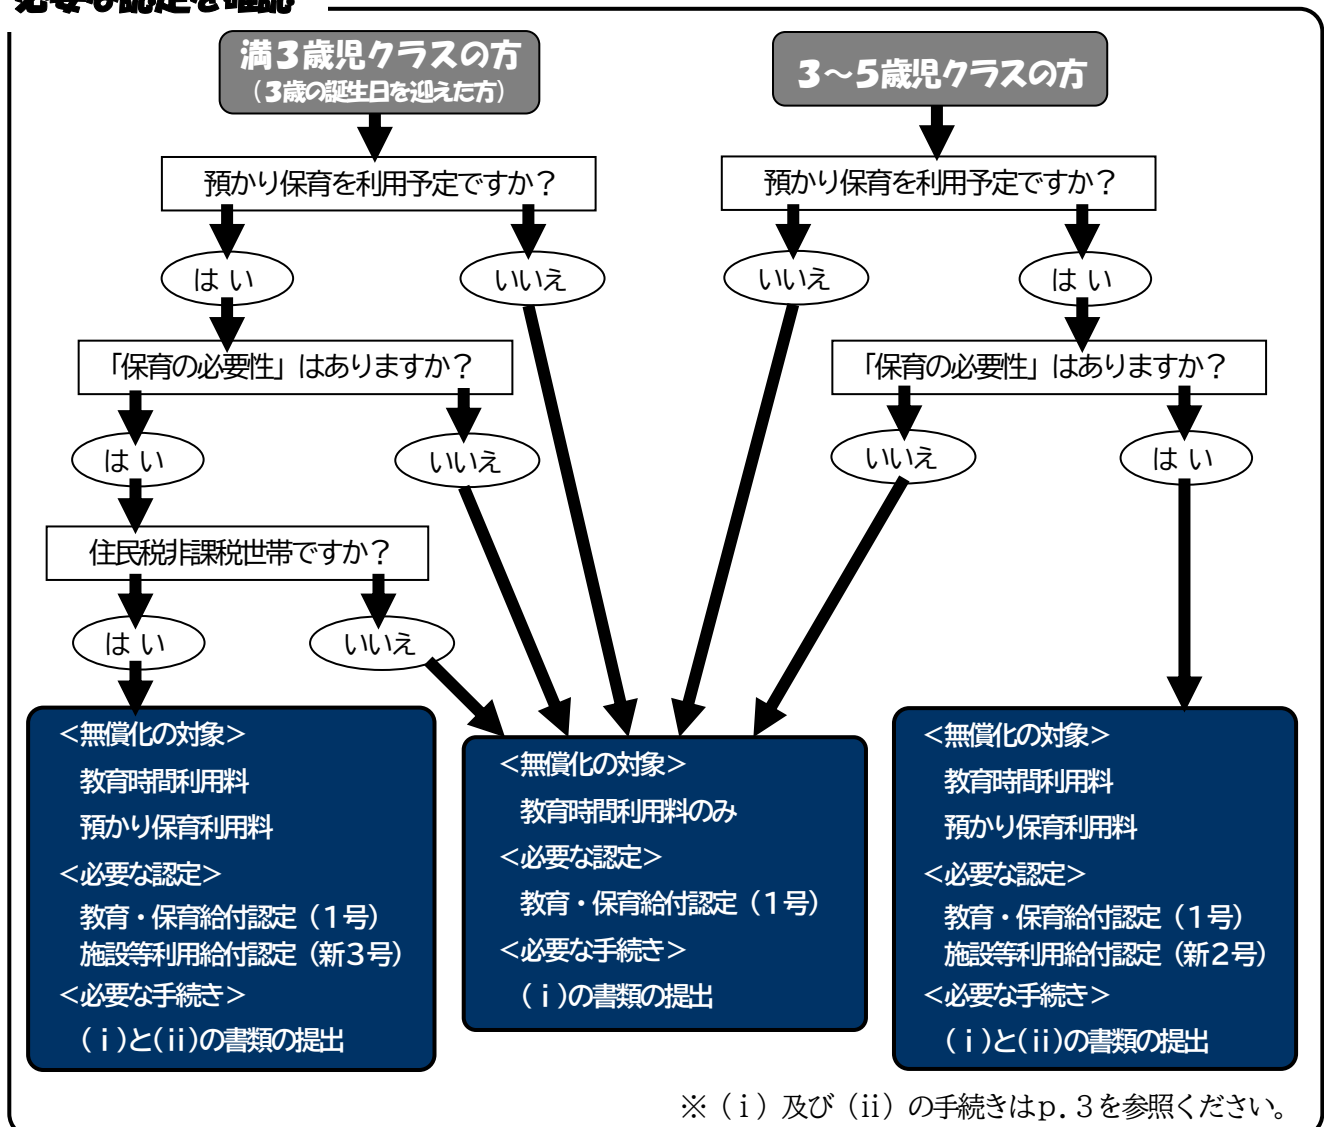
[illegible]

満3歳児クラスの方
（3歳の誕生日を迎えた方）

預かり保育を利用予定ですか？

はい

いいえ

「保育の必要性」はありますか？

はい

いいえ

住民税非課税世帯ですか？

はい

いいえ

<無償化の対象>
教育時間利用料
預かり保育利用料
<必要な認定>
教育・保育給付認定（1号）
施設等利用給付認定（新3号）
<必要な手続き>
（i）と（ii）の書類の提出

3～5歳児クラスの方

預かり保育を利用予定ですか？

いいえ

はい

「保育の必要性」はありますか？

いいえ

はい

<無償化の対象>
教育時間利用料のみ
<必要な認定>
教育・保育給付認定（1号）
<必要な手続き>
（i）の書類の提出

<無償化の対象>
教育時間利用料
預かり保育利用料
<必要な認定>
教育・保育給付認定（1号）
施設等利用給付認定（新2号）
<必要な手続き>
（i）と（ii）の書類の提出

※（i）及び（ii）の手続きはp.3を参照ください。